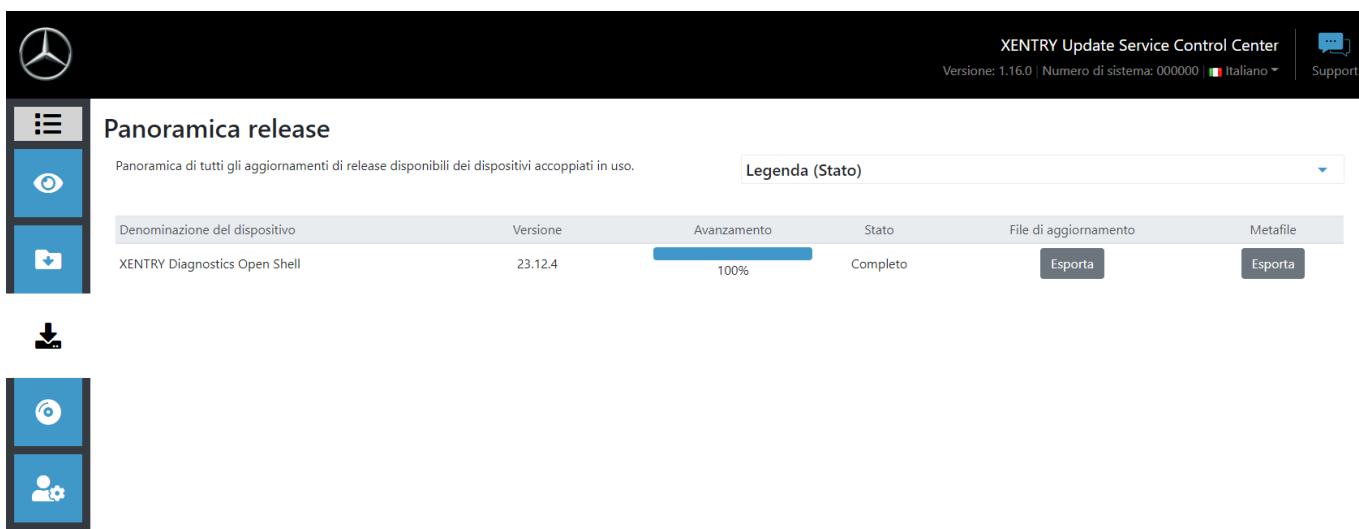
XENTRY Update Service Control Center
Versione: 1.16.0 | Numero di sistema: 000000 | Italiano
Support

Panoramica release

Panoramica di tutti gli aggiornamenti di release disponibili dei dispositivi accoppiati in uso.

Legenda (Stato)

| Denominazione del dispositivo | Versione | Avanzamento | Stato | File di aggiornamento | Metafile |
|---|---|---|---|---|---|
| XENTRY Diagnostics Open Shell | 23.12.4 | 100% | Completo | Esporta | Esporta |